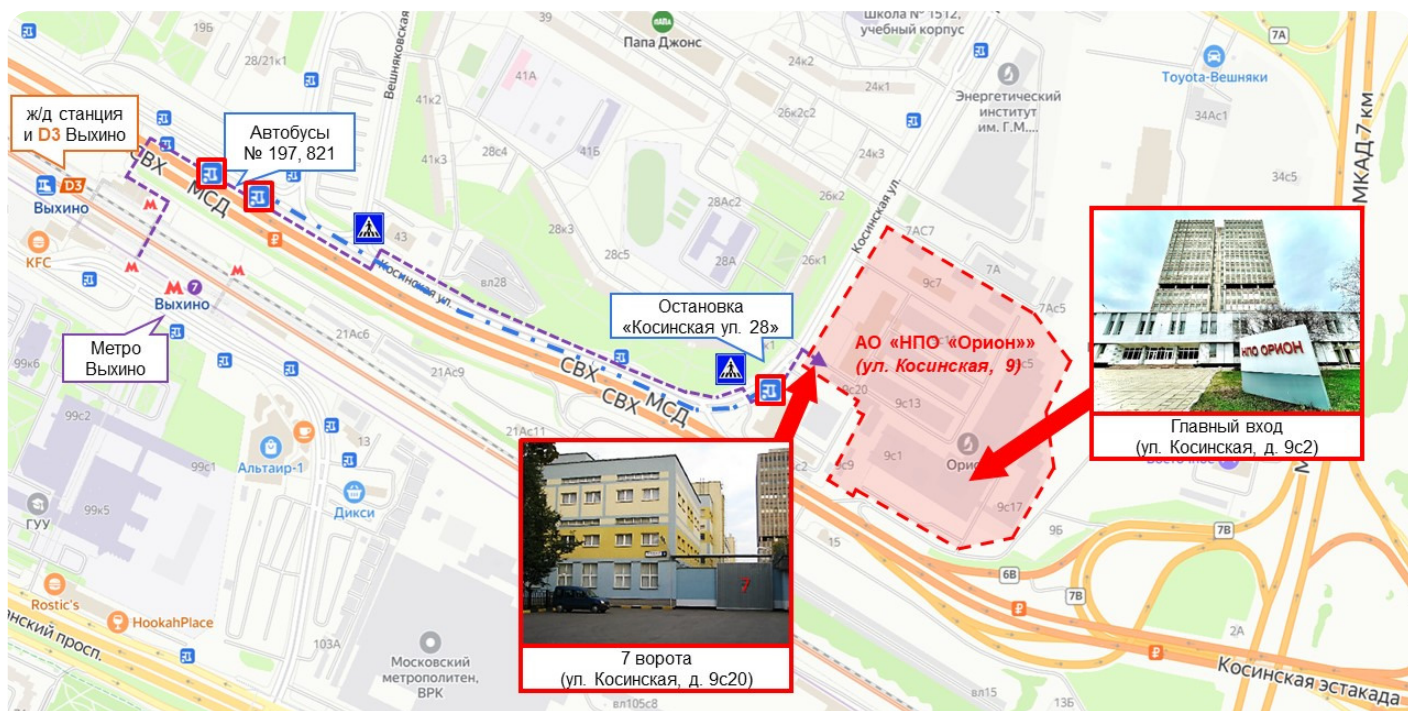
19Б
39
Папа Джонс
Школа № 1512, учебный корпус
7А
Toyota-Вешняки
28/21к1
41А
24к2
Вешняковская
24к1
Энергетический институт им. Г.М....
34Ас1
МКАД 7 км
ж/д станция и D3 Выхино
Автобусы № 197, 821
41к2
28с4
41Б
26к2с2
24к3
41к3
СВХ
МСД
28Ас2
26к2
Косинская ул.
34с5
Выхино
D3
28к3
28с5
28А
26к1
7АС7
43
KFC
Косинская ул.
вл28
9с7
7А
Выхино
7Ас5
Остановка «Косинская ул. 28»
АО «НПО «Орион» (ул. Косинская, 9)
Метро Выхино
99к6
21Ас6
21Ас9
СВХ
СВХ
МСД
9с13
99с2
21Ас11
9с20
Главный вход (ул. Косинская, д. 9с2)
13
Альтаир-1
99с1
9с9
9с1
Орион
ГУУ
99к5
Дикси
9с17
9Б
15
7Б
6В
7Б
Rostic's
HookahPlace
7 ворота (ул. Косинская, д. 9с20)
2А
Московский метрополитен, ВРК
103А
нский просп.
Косинская эстакада
вл15
13Б
вл105с8
НПО ОРИОН
7